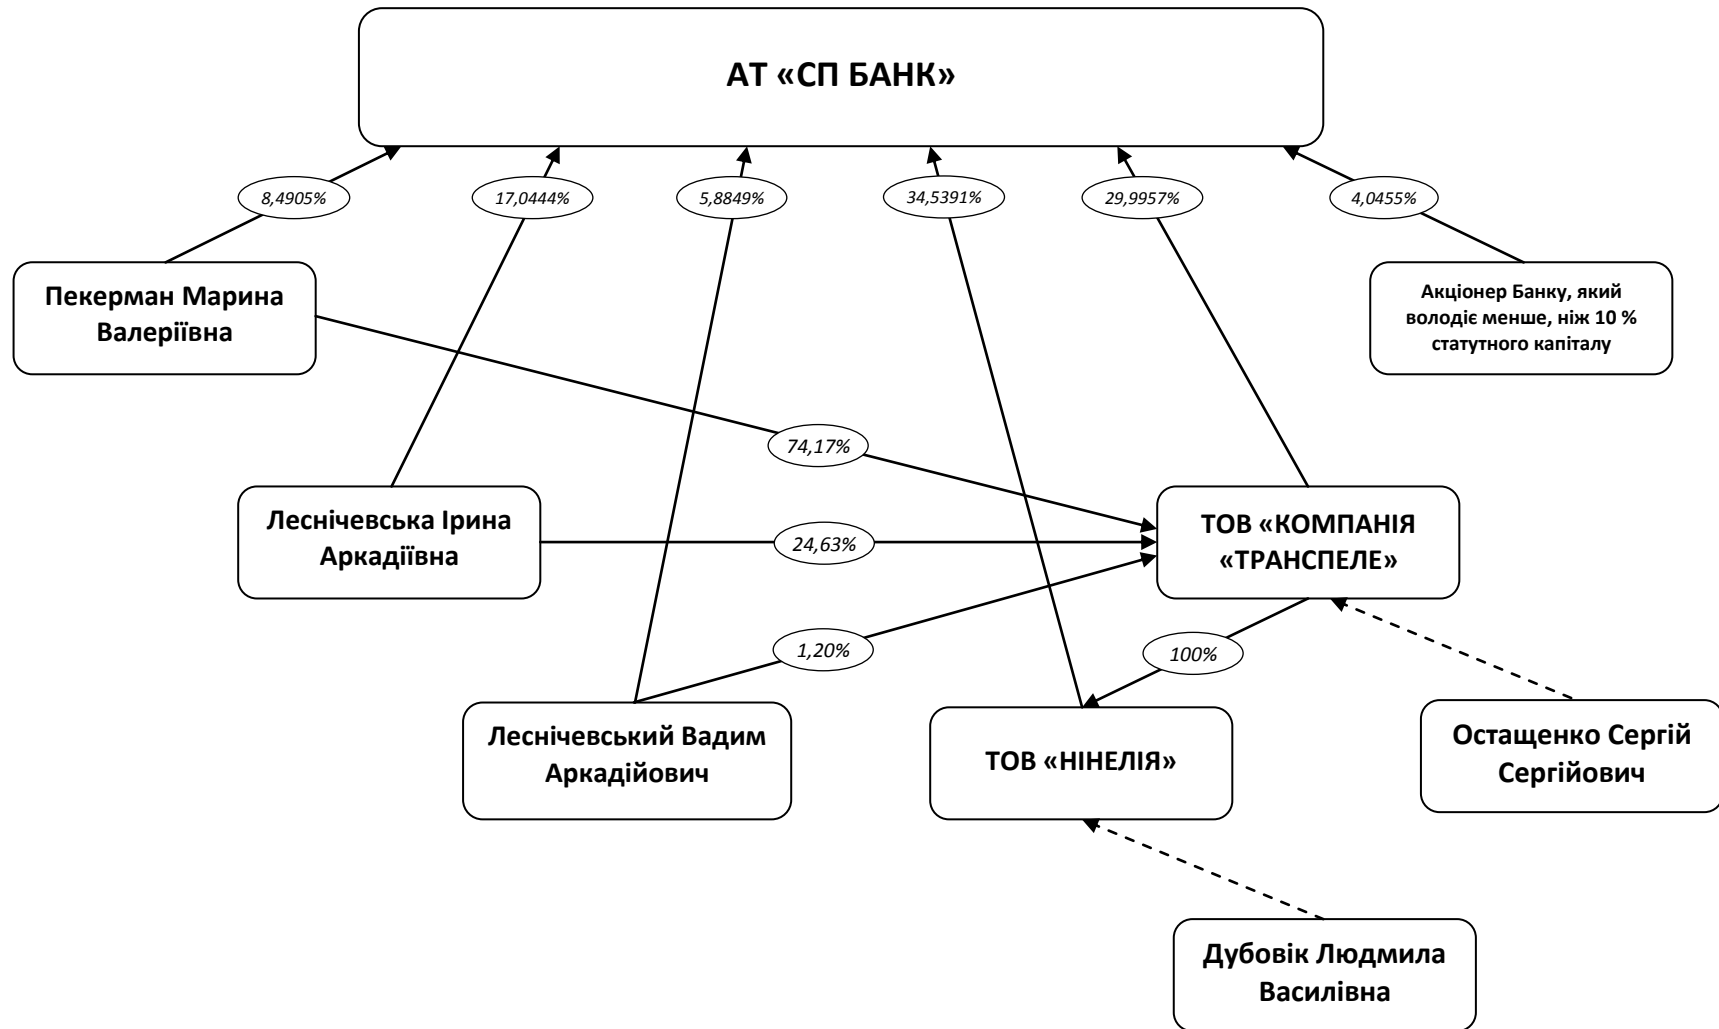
АТ «СП БАНК»

8,4905%

17,0444%

5,8849%

34,5391%

29,9957%

4,0455%

Пекерман Марина Валеріївна

Акціонер Банку, який володіє менше, ніж 10 % статутного капіталу

74,17%

Леснічевська Ірина Аркадіївна

24,63%

ТОВ «КОМПАНІЯ «ТРАНСПЕЛЕ»

1,20%

100%

Леснічевський Вадим Аркадійович

ТОВ «НІНЕЛІЯ»

Остащенко Сергій Сергійович

Дубовік Людмила Василівна